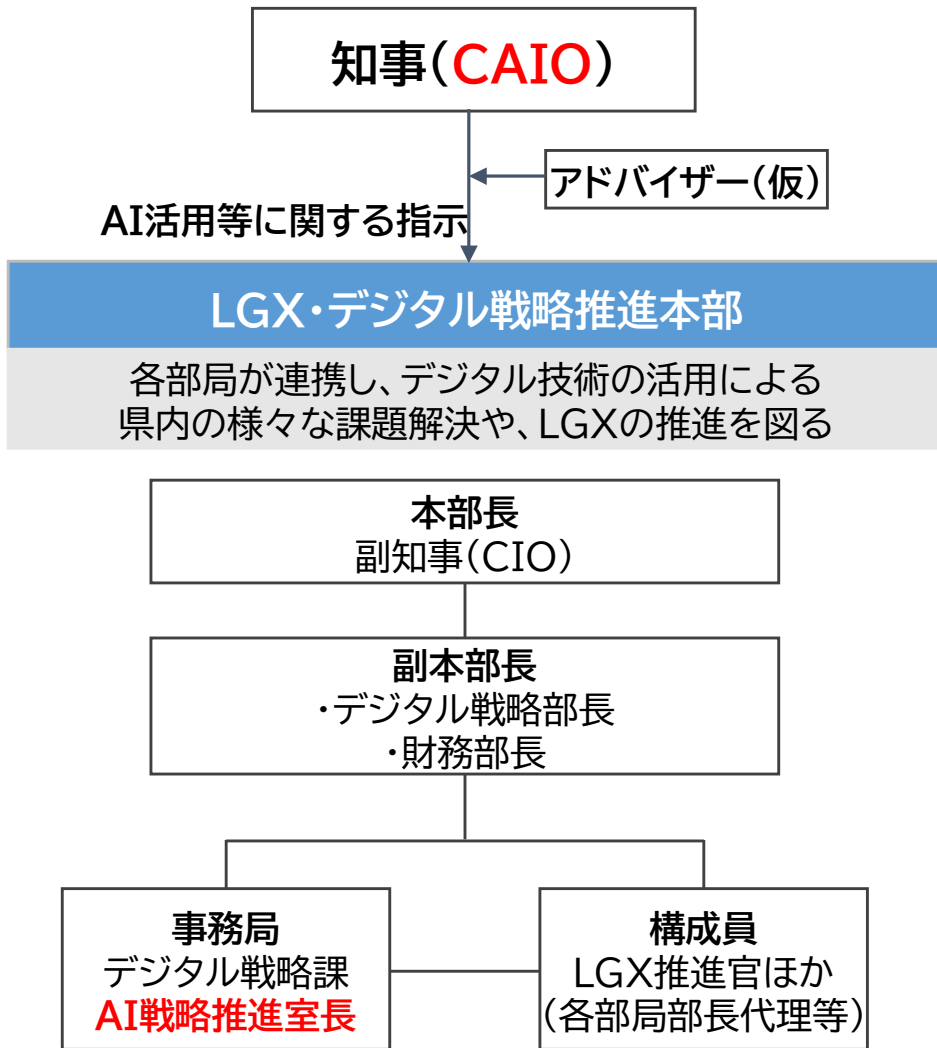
知事（CAIO）

アドバイザー（仮）

AI活用等に関する指示

LGX・デジタル戦略推進本部

各部局が連携し、デジタル技術の活用による県内の様々な課題解決や、LGXの推進を図る

本部長
副知事（CIO）

副本部長
・デジタル戦略部長
・財務部長

事務局
デジタル戦略課
AI戦略推進室長

構成員
LGX推進官ほか
（各部局部長代理等）